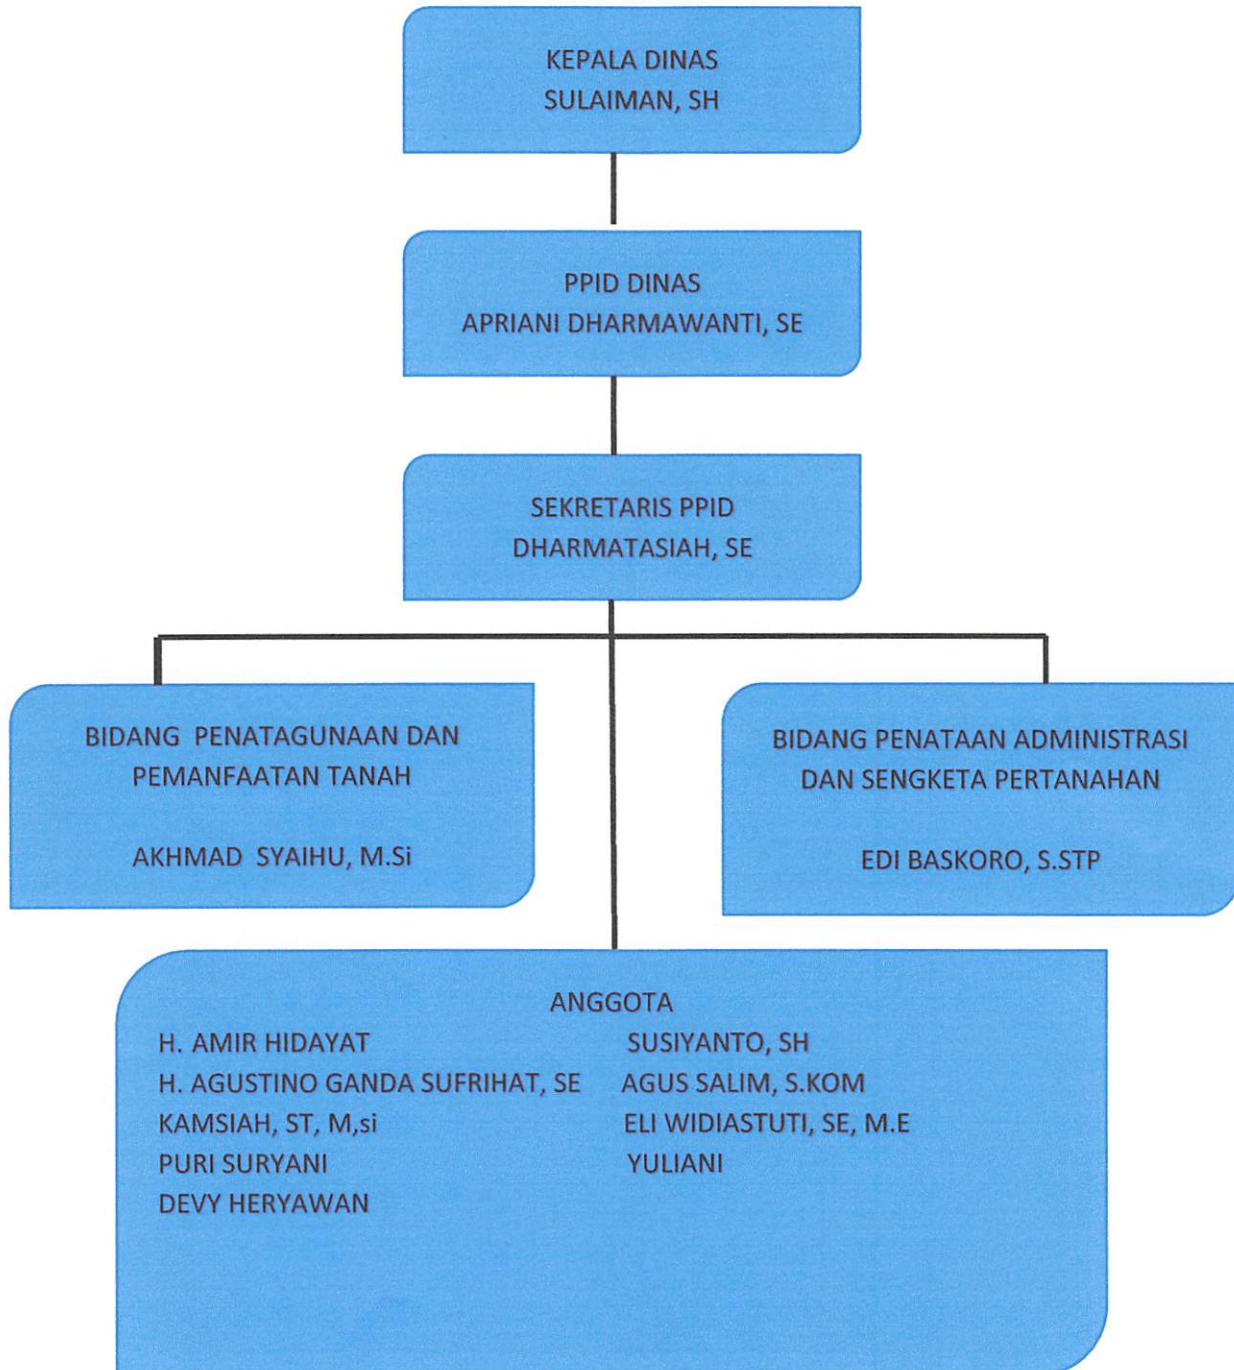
KEPALA DINAS
SULAIMAN, SH

PPID DINAS
APRIANI DHARMAWANTI, SE

SEKRETARIS PPID
DHARMATASIAH, SE

BIDANG PENATAGUNAAN DAN PEMANFAATAN TANAH

AKHMAD SYAIHU, M.Si

BIDANG PENATAAN ADMINISTRASI DAN SENGKETA PERTANAHAN

EDI BASKORO, S.STP

ANGGOTA

H. AMIR HIDAYAT
H. AGUSTINO GANDA SUFRIHAT, SE
KAMSIAH, ST, M,si
PURI SURYANI
DEVY HERYAWAN

SUSIYANTO, SH
AGUS SALIM, S.KOM
ELI WIDIASTUTI, SE, M.E
YULIANI